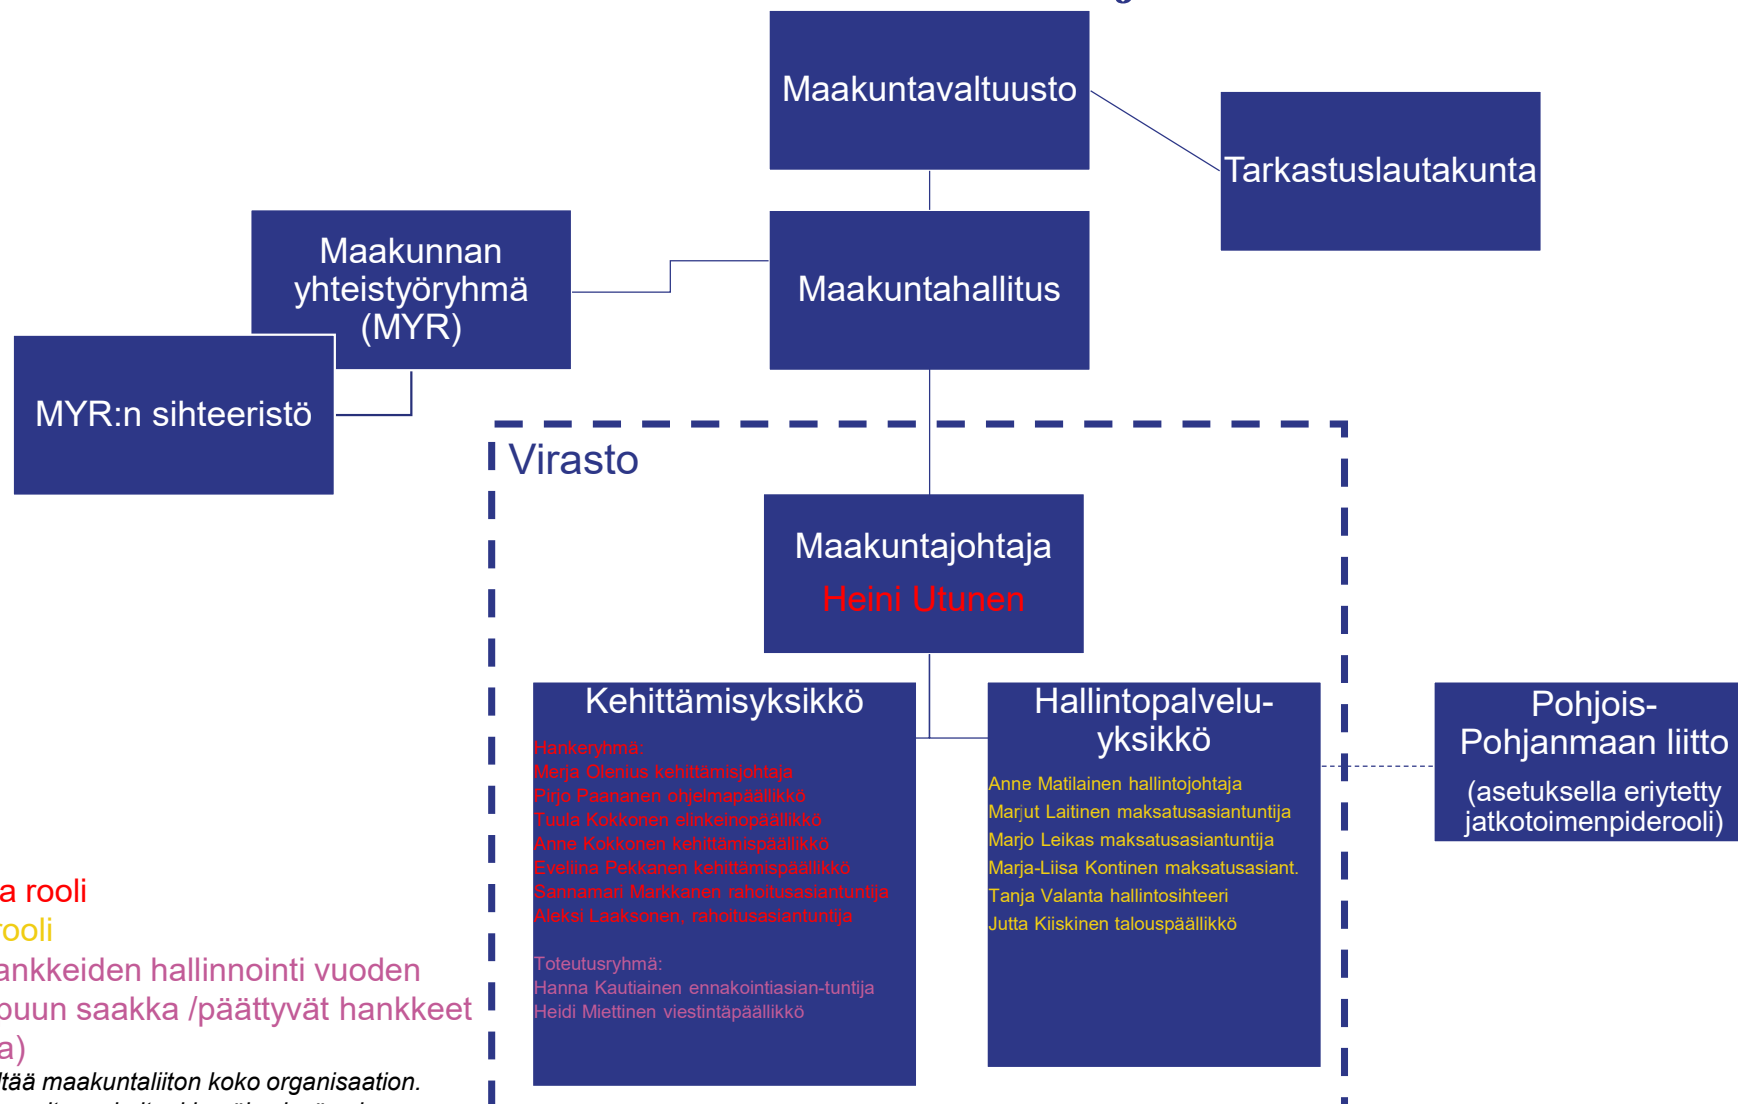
Maakuntavaltuusto

Tarkastuslautakunta

Maakunnan yhteistyöryhmä (MYR)

Maakuntahallitus

MYR:n sihteeristö

Virasto

Maakuntajohtaja
Heini Utunen

Kehittämisyksikkö

Hankeryhmä:
Merja Olenius kehittämisjohtaja
Pirjo Paananen ohjelmapäällikkö
Tuula Kokkonen elinkeinopäällikkö
Anne Kokkonen kehittämispäällikkö
Eveliina Pekkanen kehittämispäällikkö
Sannamari Markkanen rahoitusasiantuntija
Aleksi Laaksonen, rahoitusasiantuntija

Toteutusryhmä:
Hanna Kautiainen ennakointiasian-tuntija
Heidi Miettinen viestintäpäällikkö

Hallintopalvelu-yksikkö

Anne Matilainen hallintojohtaja
Marjut Laitinen maksatusasiantuntija
Marjo Leikas maksatusasiantuntija
Marja-Liisa Kontinen maksatusasiant.
Tanja Valanta hallintosihteeri
Jutta Kiiskinen talouspäällikkö

Pohjois-Pohjanmaan liitto
(asetuksella eriytetty jatkotoimenpiderooli)

a rooli
rooli
ankkeiden hallinnointi vuoden
puun saakka /päättyvät hankkeet
a)
ltää maakuntaliiton koko organisaation.
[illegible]